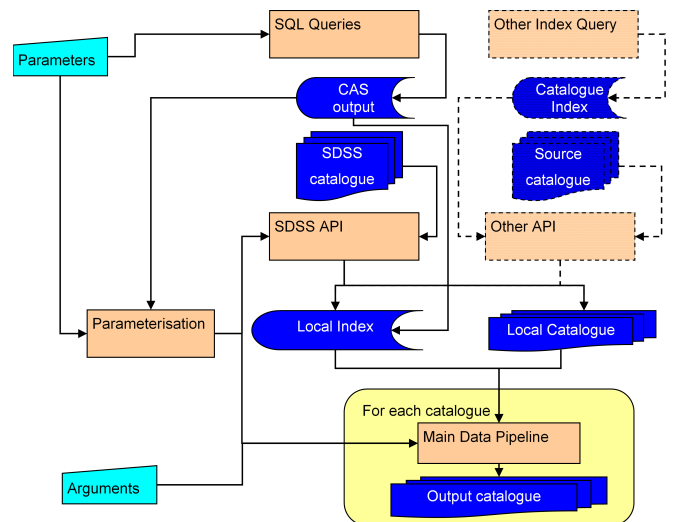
SQL Queries

Other Index Query

Parameters

CAS output

Catalogue Index

SDSS catalogue

Source catalogue

SDSS API

Other API

Parameterisation

Local Index

Local Catalogue

For each catalogue

Main Data Pipeline

Arguments

Output catalogue